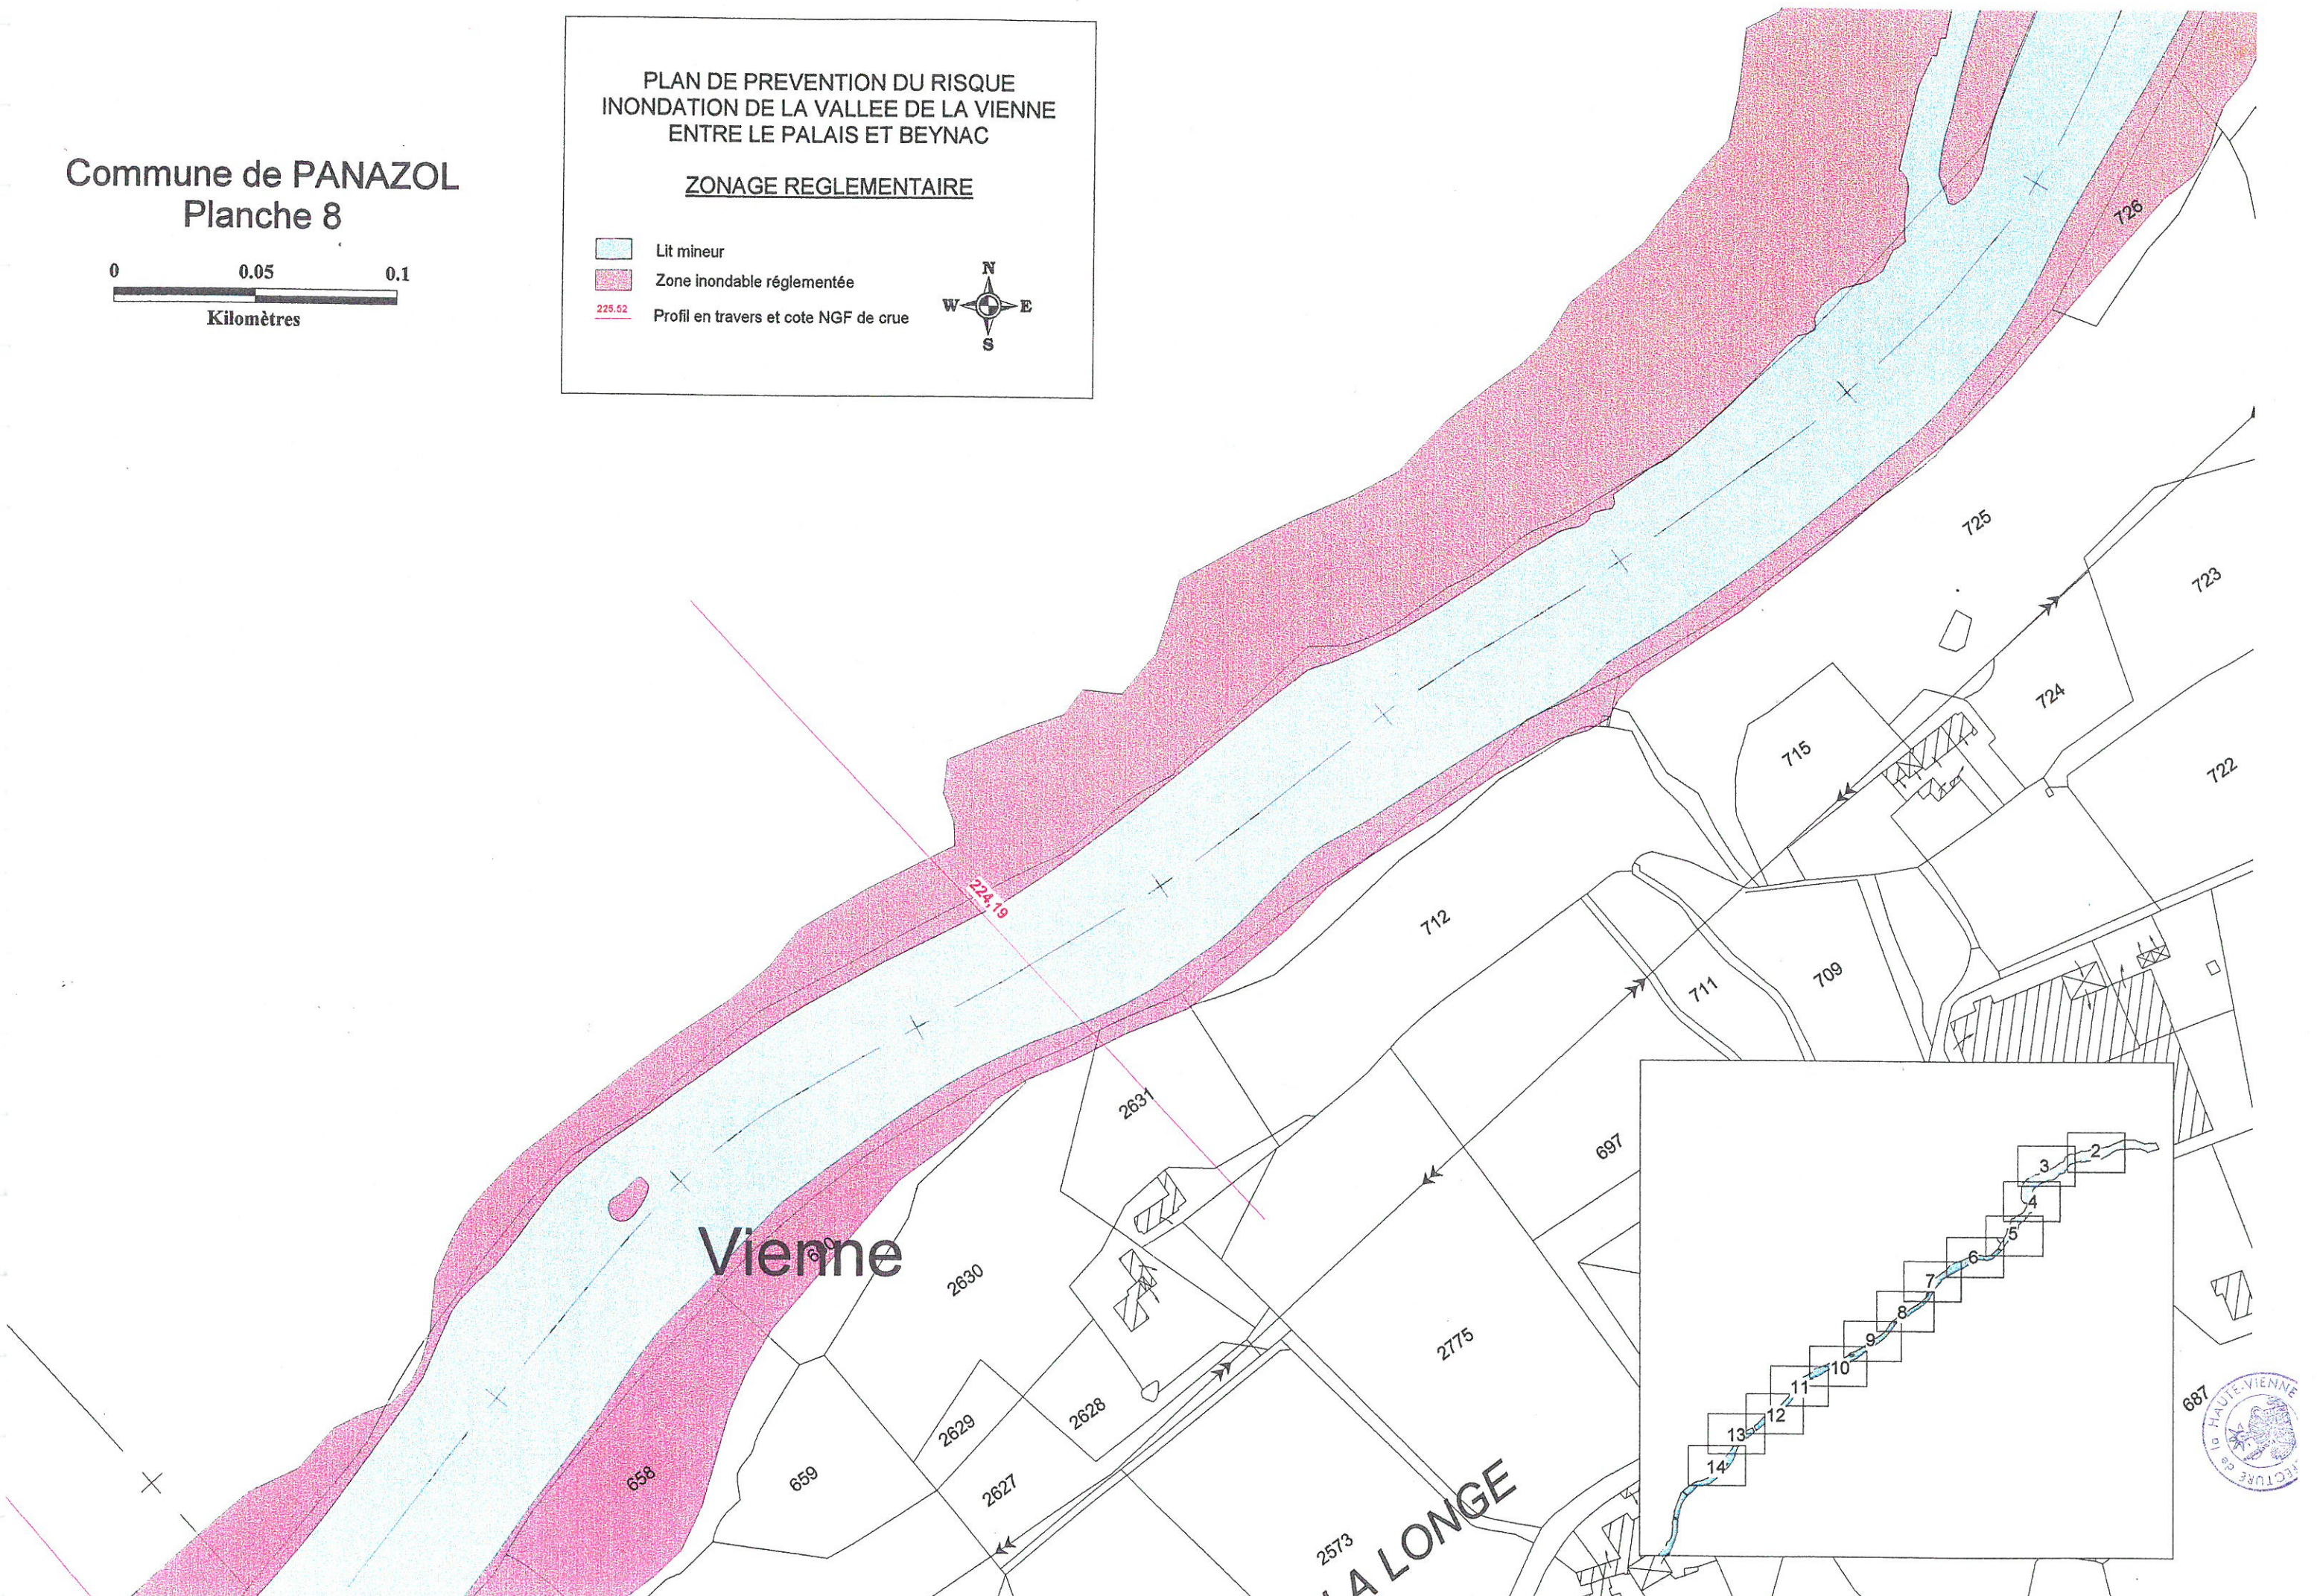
Commune de PANAZOL
Planche 8

0 0.05 0.1
Kilomètres

PLAN DE PREVENTION DU RISQUE INONDATION DE LA VALLEE DE LA VIENNE ENTRE LE PALAIS ET BEYNAC

ZONAGE REGLEMENTAIRE

Lit mineur
Zone inondable réglementée
225.52 Profil en travers et cote NGF de crue

N
W E
S

726
725
723
724
715
722
224.19
712
711
709
2631
697
Vienne
660
2630
2775
2629
2628
658
659
2627
2573
LA LONGE
687

2
3
4
5
6
7
8
9
10
11
12
13
14

HAUTE-VIENNE
PRÉFECTURE de la